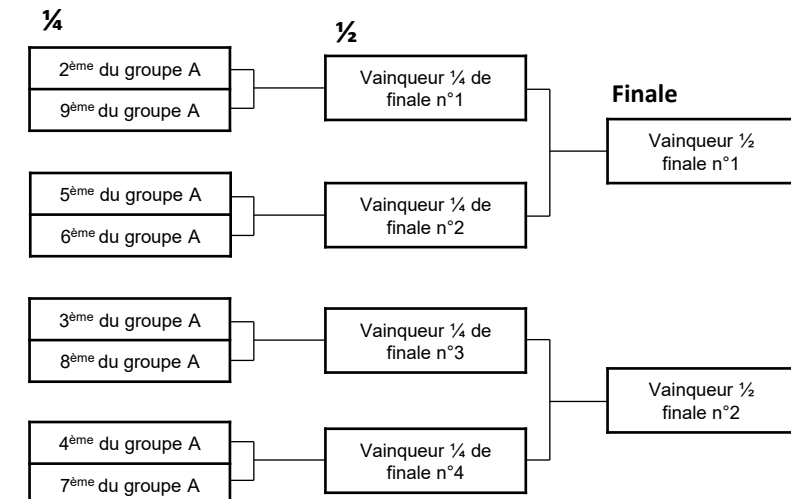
¼

½

Finale

2ème du groupe A

9ème du groupe A

Vainqueur ¼ de finale n°1

Vainqueur ½ finale n°1

5ème du groupe A

6ème du groupe A

Vainqueur ¼ de finale n°2

3ème du groupe A

8ème du groupe A

Vainqueur ¼ de finale n°3

Vainqueur ½ finale n°2

4ème du groupe A

7ème du groupe A

Vainqueur ¼ de finale n°4